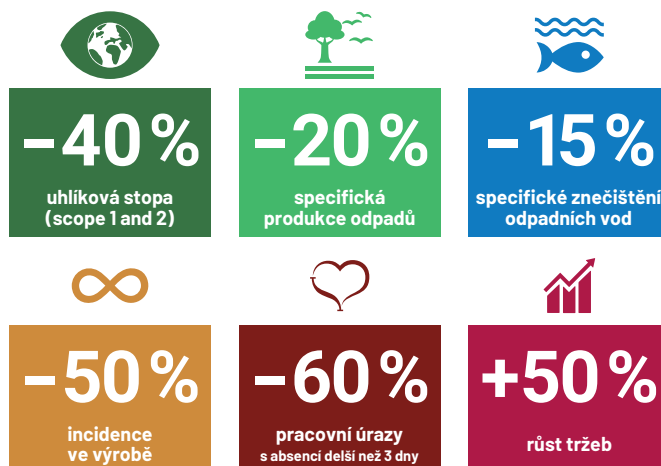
–40 %
uhlíková stopa (scope 1 and 2)

–20 %
specifická produkce odpadů

–15 %
specifické znečištění odpadních vod

–50 %
incidence ve výrobě

–60 %
pracovní úrazy
s absencí delší než 3 dny

+50 %
růst tržeb